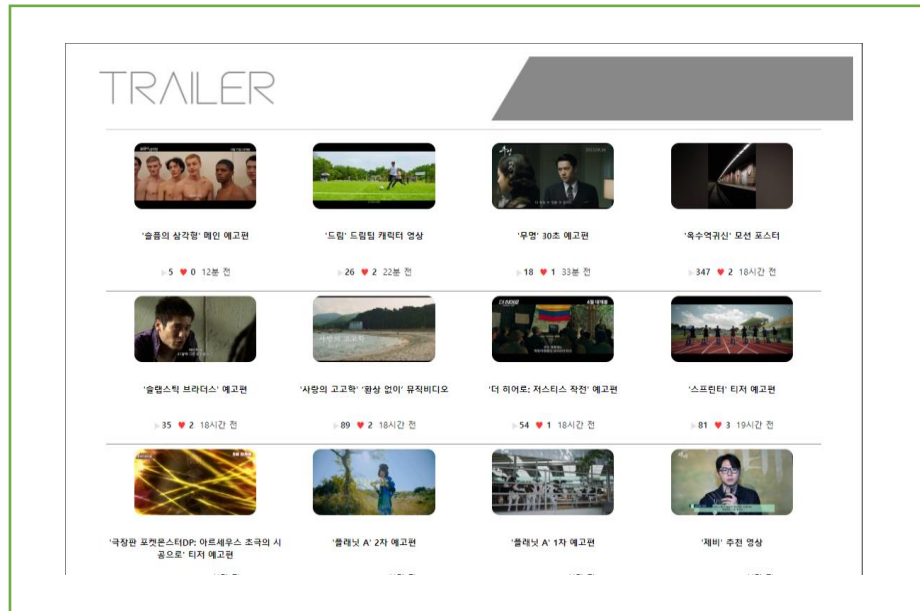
TRAILER

'슬픔의 삼각형' 메인 예고편

▶5 ♥0 12분 전

'드림' 드림팀 캐릭터 영상

▶26 ♥2 22분 전

'무명' 30초 예고편

▶18 ♥1 33분 전

'옥수역귀신' 모션 포스터

▶347 ♥2 18시간 전

'슬램스틱 브라더스' 예고편

▶35 ♥2 18시간 전

'사랑의 고고학' '환상 없이' 뮤직비디오

▶89 ♥2 18시간 전

'더 히어로: 저스티스 작전' 예고편

▶54 ♥1 18시간 전

'스프린터' 티저 예고편

▶81 ♥3 19시간 전

'극장판 포켓몬스터DP: 아르세우스 초극의 시공으로' 티저 예고편

'플래닛 A' 2차 예고편

'플래닛 A' 1차 예고편

'제비' 추천 영상